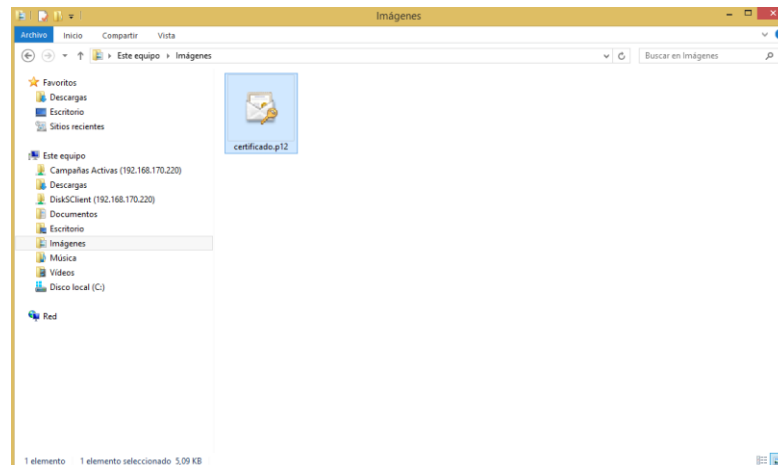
Imágenes

Archivo Inicio Compartir Vista

Este equipo ▸ Imágenes

Buscar en Imágenes

Favoritos
Descargas
Escritorio
Sitios recientes

Este equipo
Campañas Activas (192.168.170.220)
Descargas
DiskSClient (192.168.170.220)
Documentos
Escritorio
Imágenes
Música
Vídeos
Disco local (C:)

Red

certificado.p12

1 elemento 1 elemento seleccionado 5,09 KB